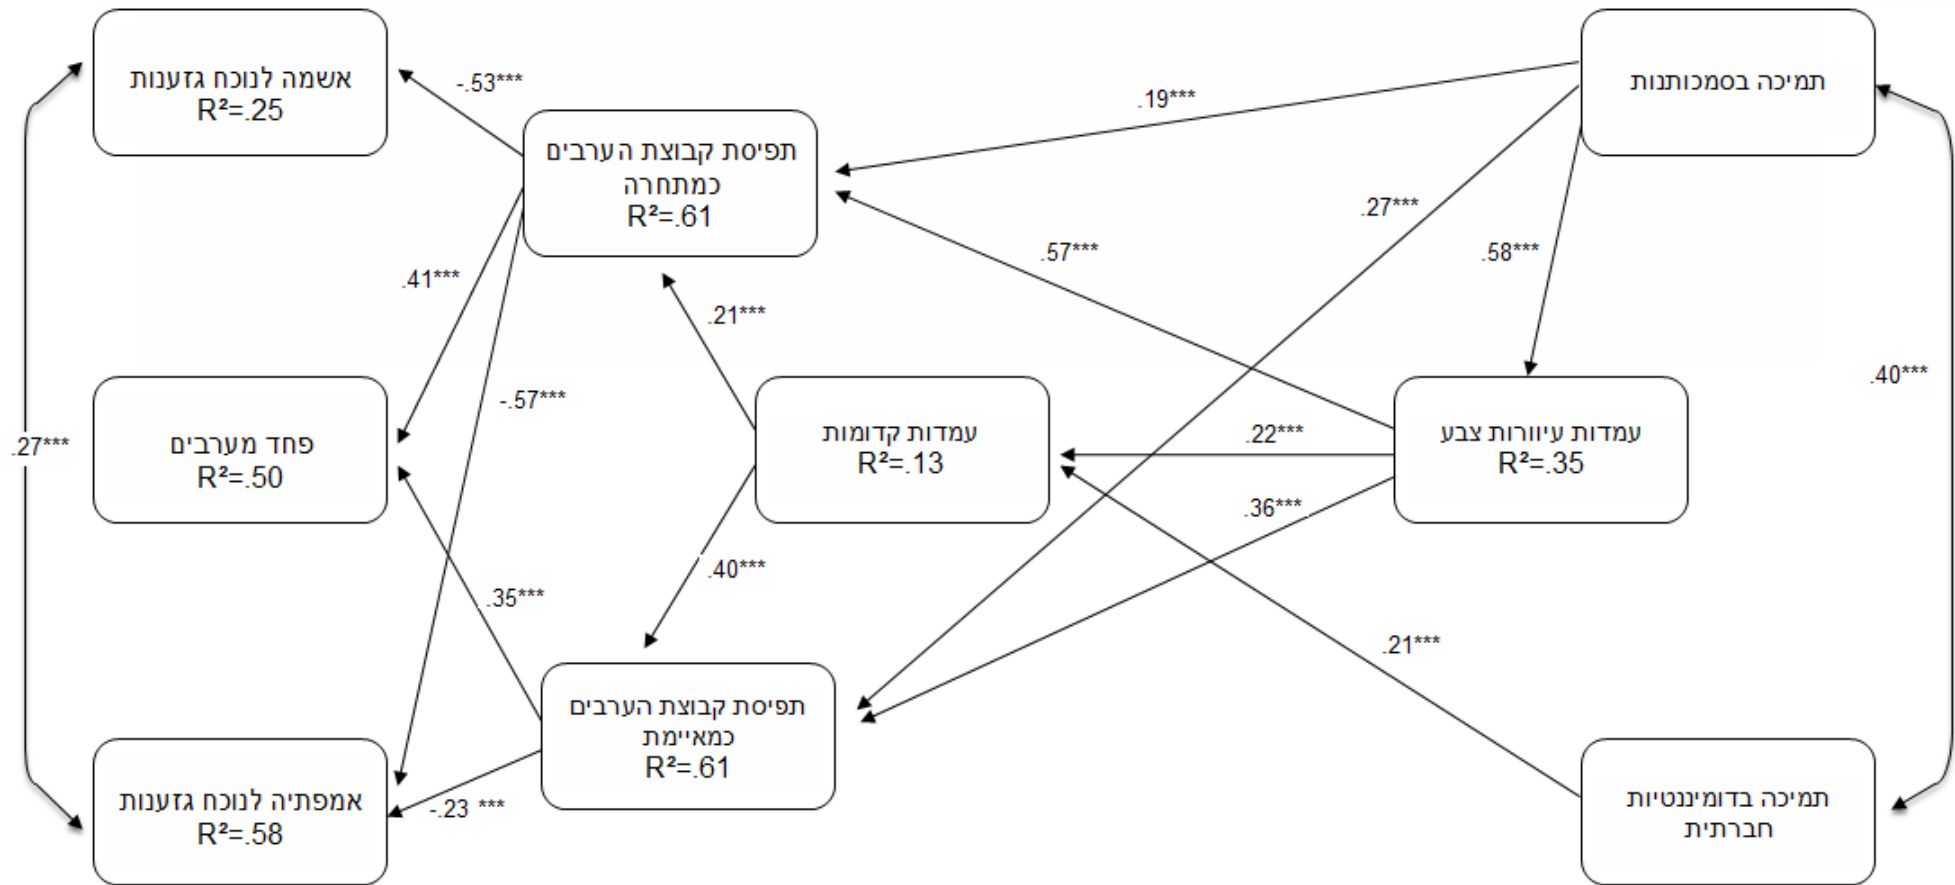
תמיכה בסמכותנות

.19***

-.53***

אשמה לנוכח גזענות
R²=.25

תפיסת קבוצת הערבים כמתחרה
R²=.61

.27***

.58***

.57***

.41***

.21***

-.57***

.40***

.27***

פחד מערבים
R²=.50

עמדות קדומות
R²=.13

.22***

עמדות עיוורות צבע
R²=.35

.36***

.40***

.35***

.21***

תפיסת קבוצת הערבים כמאיימת
R²=.61

אמפתיה לנוכח גזענות
R²=.58

-.23 ***

תמיכה בדומיננטיות חברתית